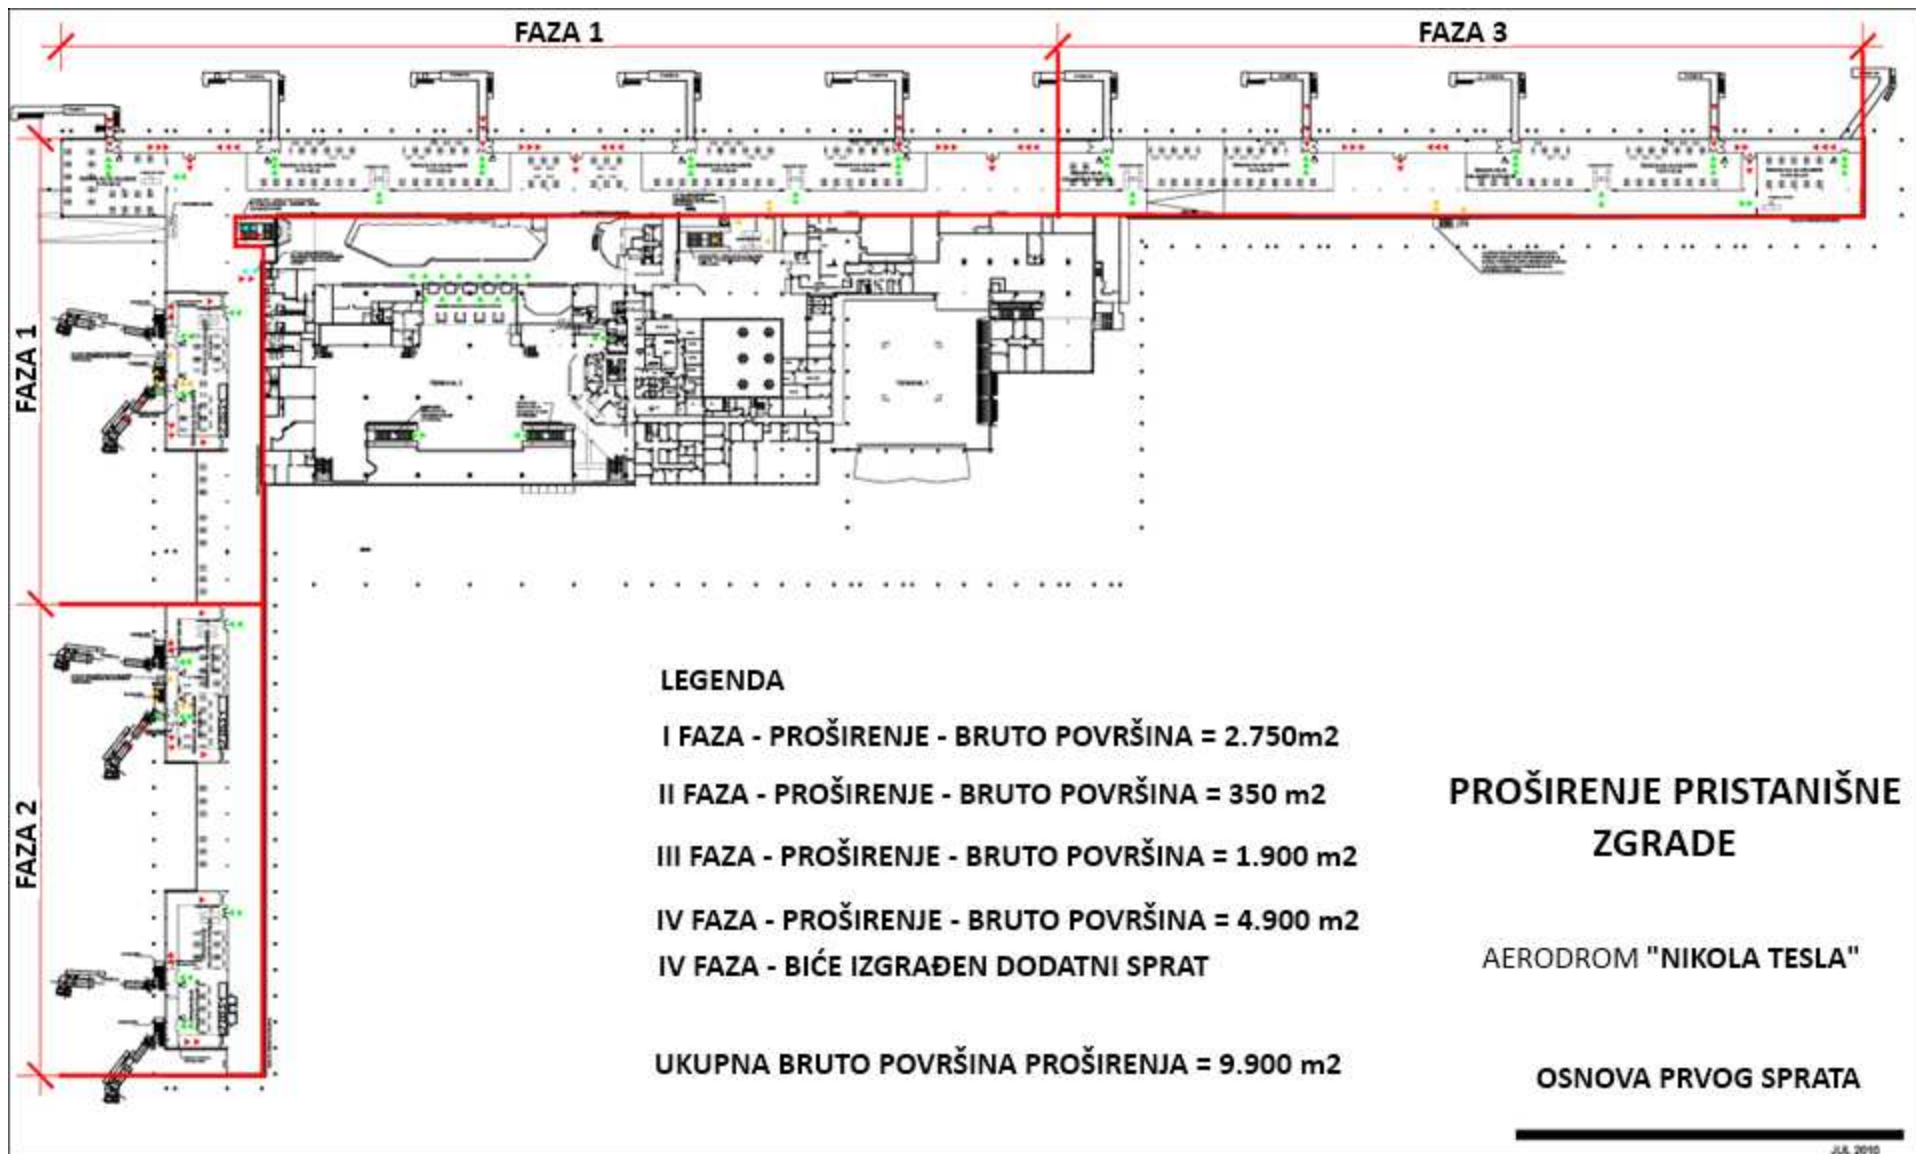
FAZA 1

FAZA 3

FAZA 1

FAZA 2

LEGENDA

I FAZA - PROŠIRENJE - BRUTO POVRŠINA = 2.750m2

II FAZA - PROŠIRENJE - BRUTO POVRŠINA = 350 m2

III FAZA - PROŠIRENJE - BRUTO POVRŠINA = 1.900 m2

IV FAZA - PROŠIRENJE - BRUTO POVRŠINA = 4.900 m2

IV FAZA - BIĆE IZGRAĐEN DODATNI SPRAT

UKUPNA BRUTO POVRŠINA PROŠIRENJA = 9.900 m2

PROŠIRENJE PRISTANIŠNE ZGRADE

AERODROM "NIKOLA TESLA"

OSNOVA PRVOG SPRATA

JUL 2010